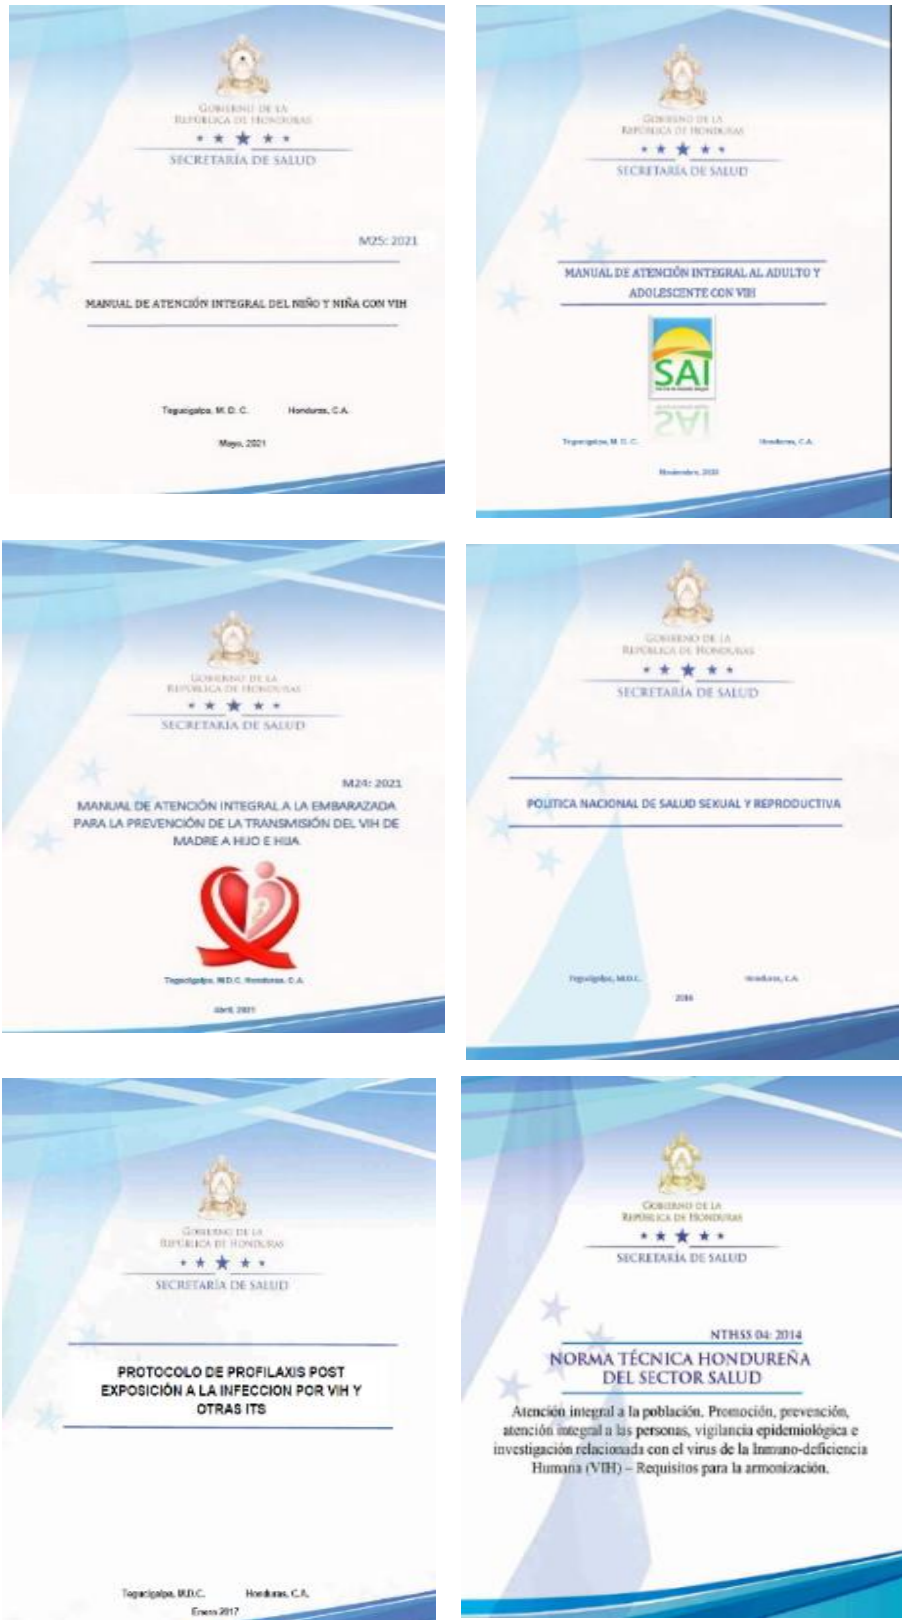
GOBIERNO DE LA REPÚBLICA DE HONDURAS
SECRETARÍA DE SALUD

M25: 2021

MANUAL DE ATENCIÓN INTEGRAL DEL NIÑO Y NIÑA CON VIH

Tegucigalpa, M. D. C. Honduras, C.A.

Mayo, 2021

GOBIERNO DE LA REPÚBLICA DE HONDURAS
SECRETARÍA DE SALUD

MANUAL DE ATENCIÓN INTEGRAL AL ADULTO Y ADOLESCENTE CON VIH

SAI

Tegucigalpa, M. D. C. Honduras, C.A.

Noviembre, 2020

GOBIERNO DE LA REPÚBLICA DE HONDURAS
SECRETARÍA DE SALUD

M24: 2021

MANUAL DE ATENCIÓN INTEGRAL A LA EMBARAZADA PARA LA PREVENCIÓN DE LA TRANSMISIÓN DEL VIH DE MADRE A HIJO E HIJA

Tegucigalpa, M.D.C. Honduras, C.A.

Abril, 2021

GOBIERNO DE LA REPÚBLICA DE HONDURAS
SECRETARÍA DE SALUD

POLITICA NACIONAL DE SALUD SEXUAL Y REPRODUCTIVA

Tegucigalpa, M.D.C. Honduras, C.A.

2016

GOBIERNO DE LA REPÚBLICA DE HONDURAS
SECRETARÍA DE SALUD

PROTOCOLO DE PROFILAXIS POST EXPOSICIÓN A LA INFECCION POR VIH Y OTRAS ITS

Tegucigalpa, M.D.C. Honduras, C.A.

Enero 2017

GOBIERNO DE LA REPÚBLICA DE HONDURAS
SECRETARÍA DE SALUD

NTHSS 04: 2014

NORMA TÉCNICA HONDUREÑA DEL SECTOR SALUD

Atención integral a la población. Promoción, prevención, atención integral a las personas, vigilancia epidemiológica e investigación relacionada con el virus de la Inmuno-deficiencia Humana (VIH) – Requisitos para la armonización.